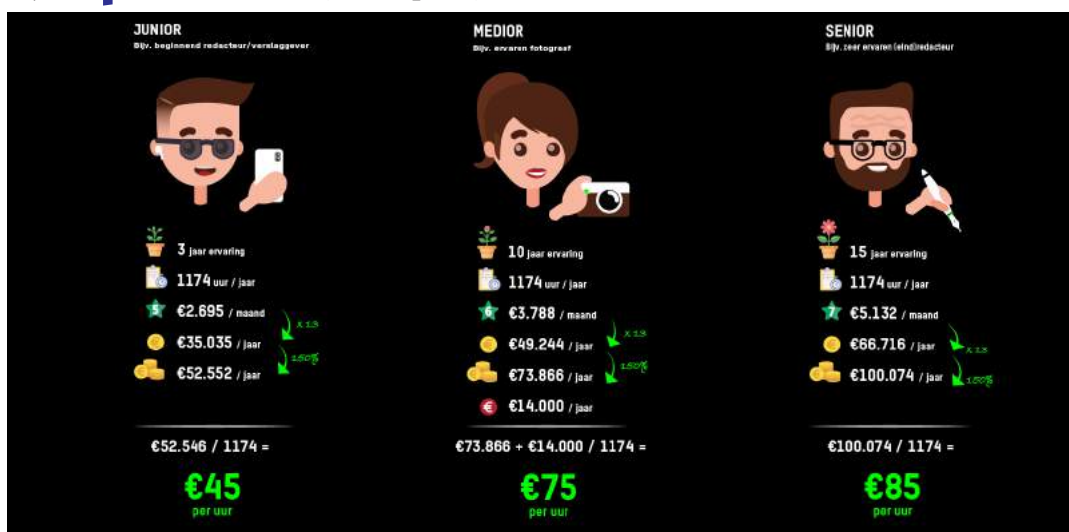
JUNIOR
Bijv. beginnend redacteur/verslaggever

3 jaar ervaring
1174 uur / jaar
5 €2.695 / maand
x 13
€35.035 / jaar
150%
€52.552 / jaar

€52.546 / 1174 =
€45
per uur

MEDIOR
Bijv. ervaren fotograaf

10 jaar ervaring
1174 uur / jaar
6 €3.788 / maand
x 13
€49.244 / jaar
150%
€73.866 / jaar
€14.000 / jaar

€73.866 + €14.000 / 1174 =
€75
per uur

SENIOR
Bijv. zeer ervaren (eind)redacteur

15 jaar ervaring
1174 uur / jaar
7 €5.132 / maand
x 13
€66.716 / jaar
150%
€100.074 / jaar

€100.074 / 1174 =
€85
per uur